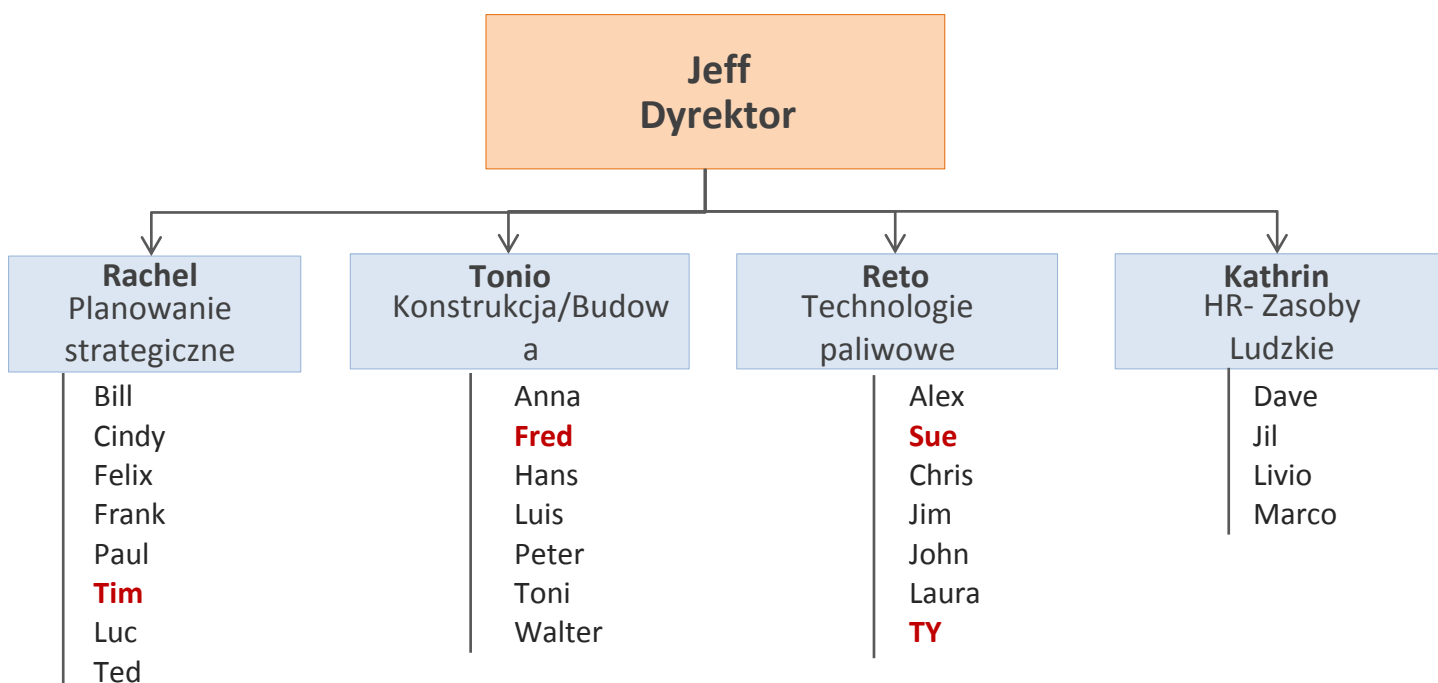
Jeff
Dyrektor

Rachel
Planowanie strategiczne

Bill
Cindy
Felix
Frank
Paul
Tim
Luc
Ted

Tonio
Konstrukcja/Budowa

Anna
Fred
Hans
Luis
Peter
Toni
Walter

Reto
Technologie paliwowe

Alex
Sue
Chris
Jim
John
Laura
TY

Kathrin
HR- Zasoby Ludzkie

Dave
Jil
Livio
Marco